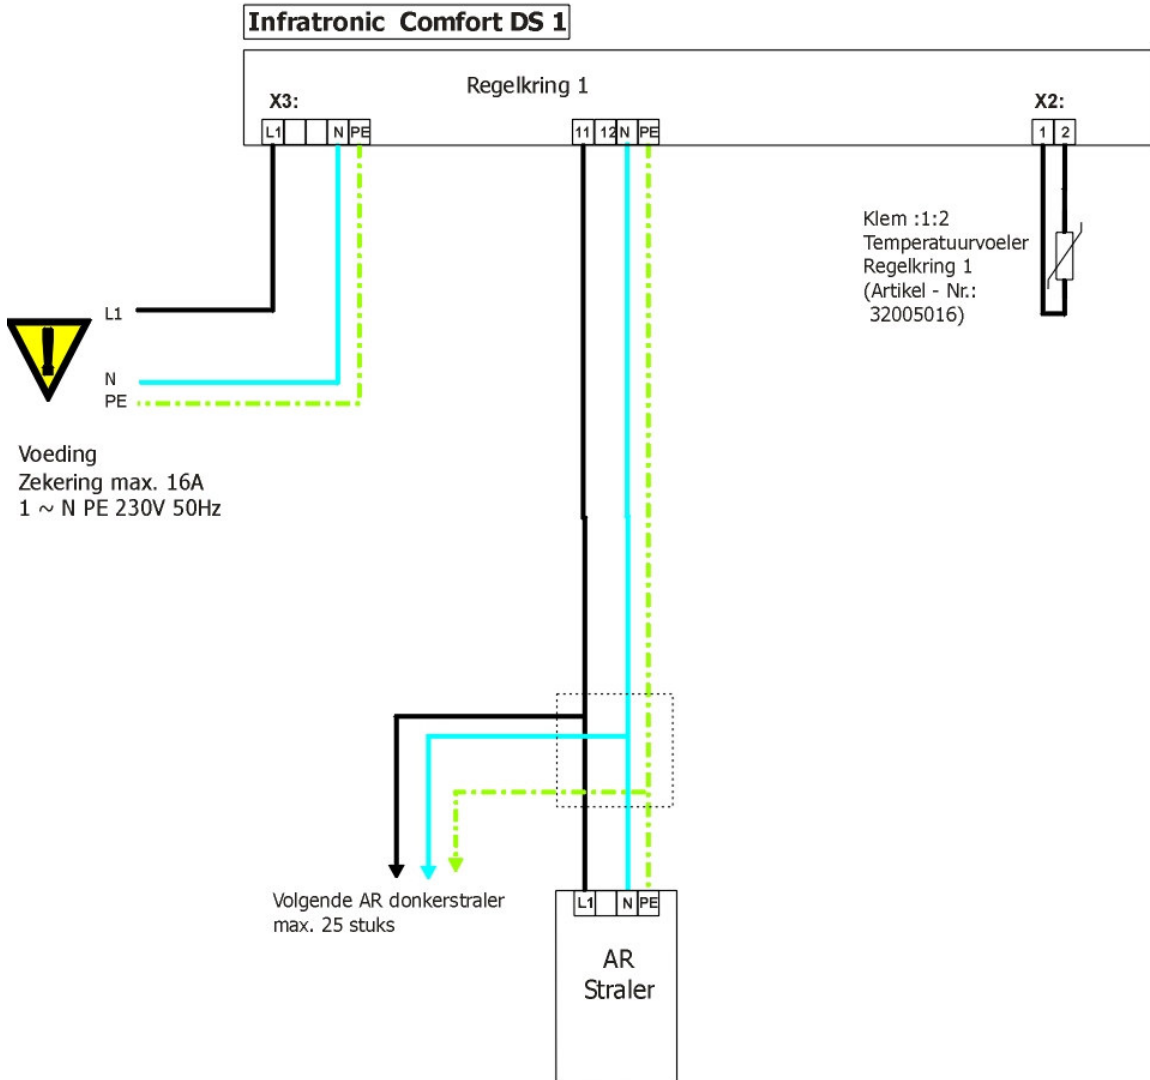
Infratronic Comfort DS 1

Regelkring 1

X3:

L1 N PE

11 12 N PE

X2:

1 2

Klem :1:2
Temperatuurvoeler
Regelkring 1
(Artikel - Nr.:
32005016)

L1

N
PE

Voeding
Zekering max. 16A
1 ~ N PE 230V 50Hz

Volgende AR donkerstraler
max. 25 stuks

L1 N PE

AR
Straler